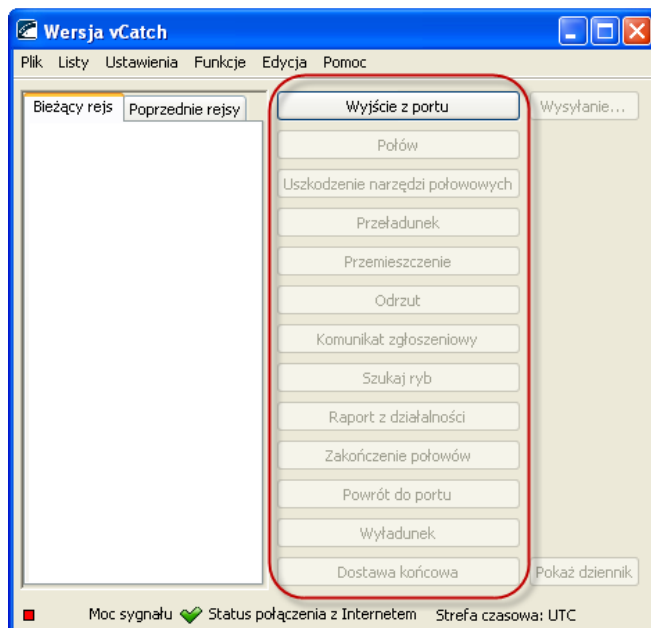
Wersja vCatch

Plik Listy Ustawienia Funkcje Edycja Pomoc

Bieżący rejs | Poprzednie rejsy

Wyjście z portu
Połów
Uszkodzenie narzędzi połowowych
Przeładunek
Przemieszczenie
Odrzut
Komunikat zgłoszeniowy
Szukaj ryb
Raport z działalności
Zakończenie połowów
Powrót do portu
Wyładunek
Dostawa końcowa

Wysyłanie...

Pokaż dziennik

Moc sygnału Status połączenia z Internetem Strefa czasowa: UTC